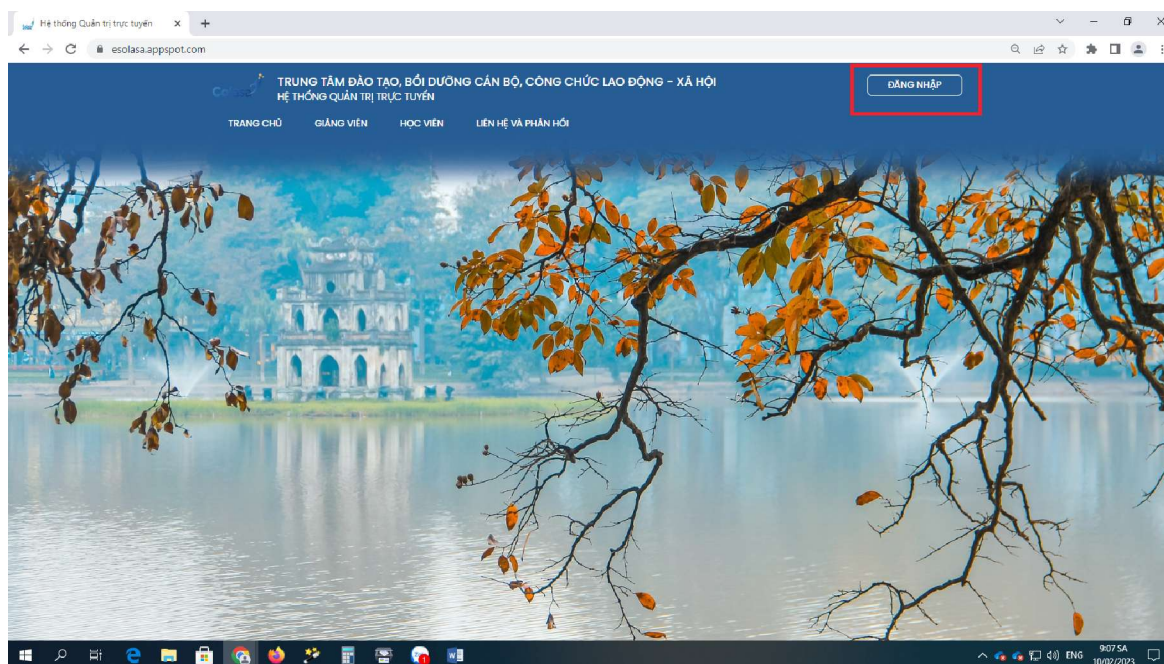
Hệ thống Quản trị trực tuyến

esolasa.appspot.com

TRUNG TÂM ĐÀO TẠO, BỒI DƯỠNG CÁN BỘ, CÔNG CHỨC LAO ĐỘNG - XÃ HỘI
HỆ THỐNG QUẢN TRỊ TRỰC TUYẾN

ĐĂNG NHẬP

TRANG CHỦ GIẢNG VIÊN HỌC VIÊN LIÊN HỆ VÀ PHẢN HỒI

ENG 9:07 SA 10/02/2023